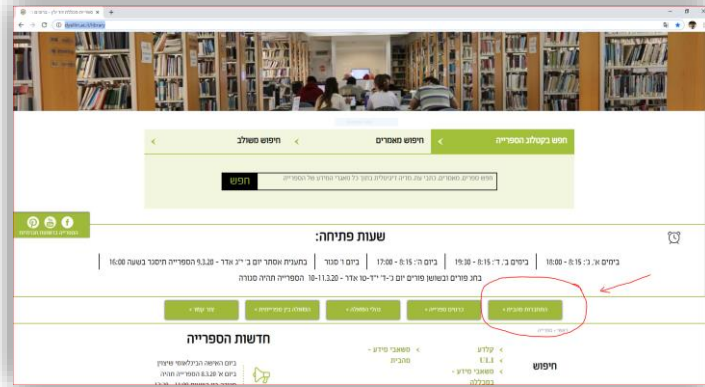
חפש בקטלוג הספרייה
חיפוש מאמרים
חיפוש משולב
חפש
שעות פתיחה:
בימים א', ג': 8:15 - 18:00 | בימים ב', ד': 8:15 - 19:30 | ביום ה': 8:15 - 17:00 | ביום ו' סגור | בתענית אסתר יום ב' י"ג אדר - 9.3.20 הספרייה תיסגר בשעה 16:00
בחג פורים ובשושן פורים יום ג'-ד' י"ד-ט"ו אדר - 10-11.3.20 הספרייה תהיה סגורה
חדשות הספרייה
חיפוש
קטלוג
ULI
מאגרי מידע
מאגרי מידע
מהבית
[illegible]